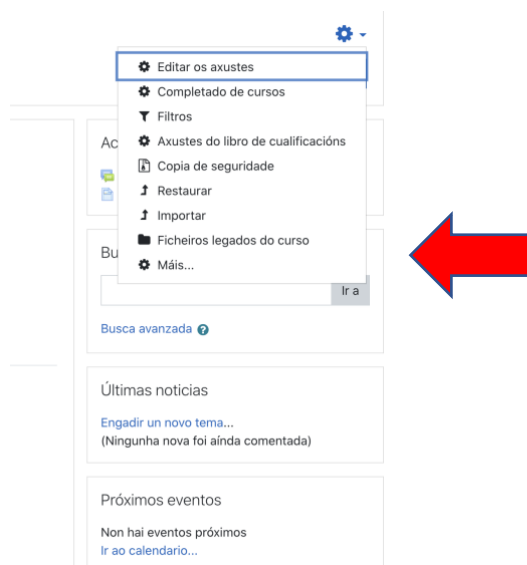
Editar os axustes
Completado de cursos
Filtros
Axustes do libro de cualificacións
Copia de seguridade
Restaurar
Importar
Ficheiros legados do curso
Máis...

Ac

Bu

Ir a

Busca avanzada

Últimas noticias

Engadir un novo tema...
(Ningunha nova foi aínda comentada)

Próximos eventos

Non hai eventos próximos
Ir ao calendario...